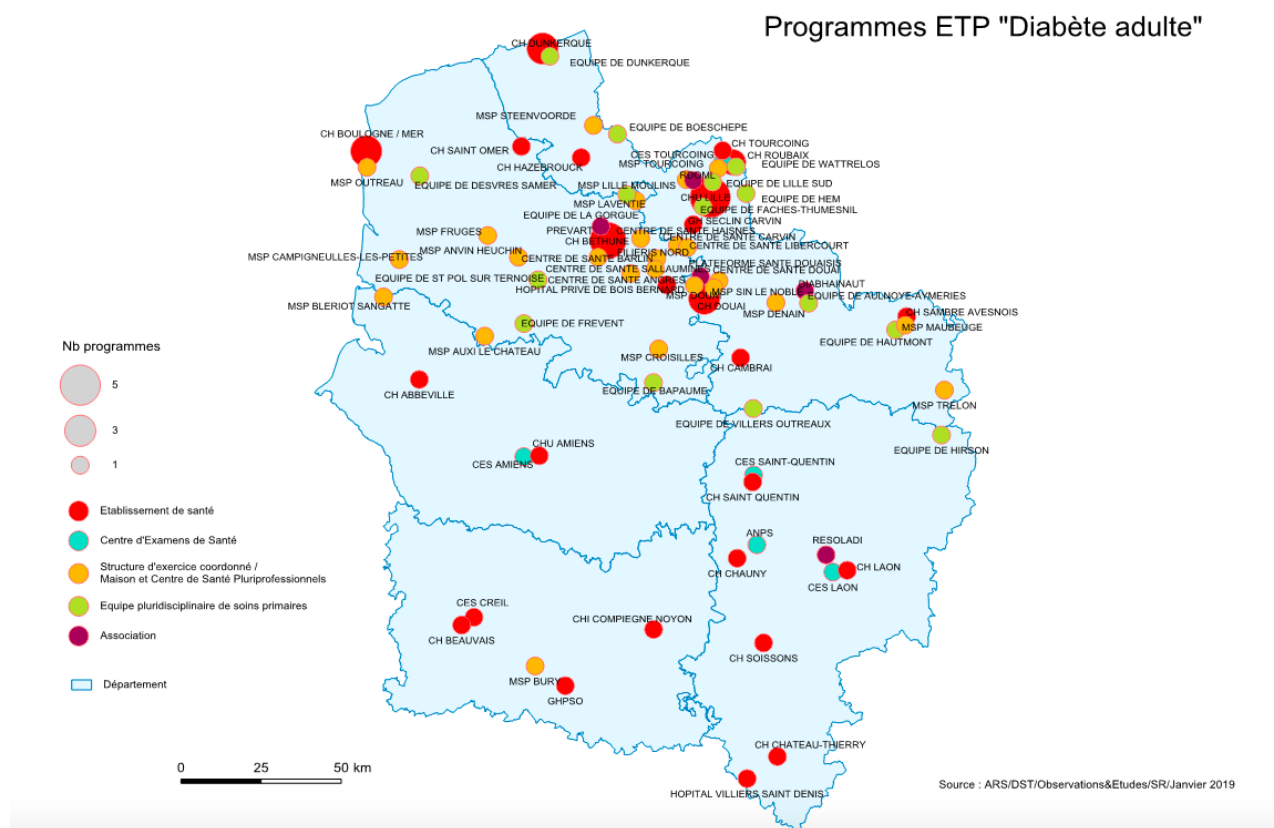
Programmes ETP "Diabète adulte"

CH DUNKERQUE
EQUIPE DE DUNKERQUE
MSP STEENVOORDE
EQUIPE DE BOESCHEPE
CH BOULOGNE / MER
CH SAINT OMER
CH TOURCOING
CES TOURCOING
CH ROUBAIX
MSP TOURCOING
EQUIPE DE WATTRELOS
CH HAZEBROUCK
MSP OUTREAU
EQUIPE DE DESVRES SAMER
MSP LILLE MOULINS
RDOML
EQUIPE DE LILLE SUD
CHU LILLE
EQUIPE DE HEM
MSP LAVENTIE
EQUIPE DE FACHES-THUMESNIL
EQUIPE DE LA GORGUE
CH SECLIN CARVIN
PREVART
CENTRE DE SANTE HAISNES
MSP FRUGES
CH BETHUNE
CENTRE DE SANTE CARVIN
CENTRE DE SANTE LIBERCOURT
MSP ANVIN HEUCHIN
FILIERIS NORD
MSP CAMPIGNEULLES-LES-PETITES
CENTRE DE SANTE BARLIN
PLATEFORME SANTE DOUAISIS
CENTRE DE SANTE SALLAUMINES
CENTRE DE SANTE DOUAI
EQUIPE DE ST POL SUR TERNOISE
CENTRE DE SANTE ANGRES
DIABHAINAUT
HOPITAL PRIVE DE BOIS BERNARD
MSP DOUAI
MSP SIN LE NOBLE
EQUIPE DE AULNOYE-AYMERIES
CH DOUAI
MSP BLERIOT SANGATTE
MSP DENAIN
CH SAMBRE AVESNOIS
EQUIPE DE FREVENT
MSP MAUBEUGE
EQUIPE DE HAUTMONT
MSP AUXI LE CHATEAU
MSP CROISILLES
CH CAMBRAI
CH ABBEVILLE
EQUIPE DE BAPAUME
MSP TRELON
EQUIPE DE VILLERS OUTREAUX
CHU AMIENS
EQUIPE DE HIRSON
CES AMIENS
CES SAINT-QUENTIN
CH SAINT QUENTIN
ANPS
RESOLADI
CH CHAUNY
CH LAON
CES LAON
CES CREIL
CHI COMPIEGNE NOYON
CH BEAUVAIS
CH SOISSONS
MSP BURY
GHPSO
CH CHATEAU-THIERRY
HOPITAL VILLIERS SAINT DENIS

Nb programmes
5
3
1

Etablissement de santé
Centre d'Examens de Santé
Structure d'exercice coordonné / Maison et Centre de Santé Pluriprofessionnels
Equipe pluridisciplinaire de soins primaires
Association

Département

0 25 50 km

Source : ARS/DST/Observations&Etudes/SR/Janvier 2019